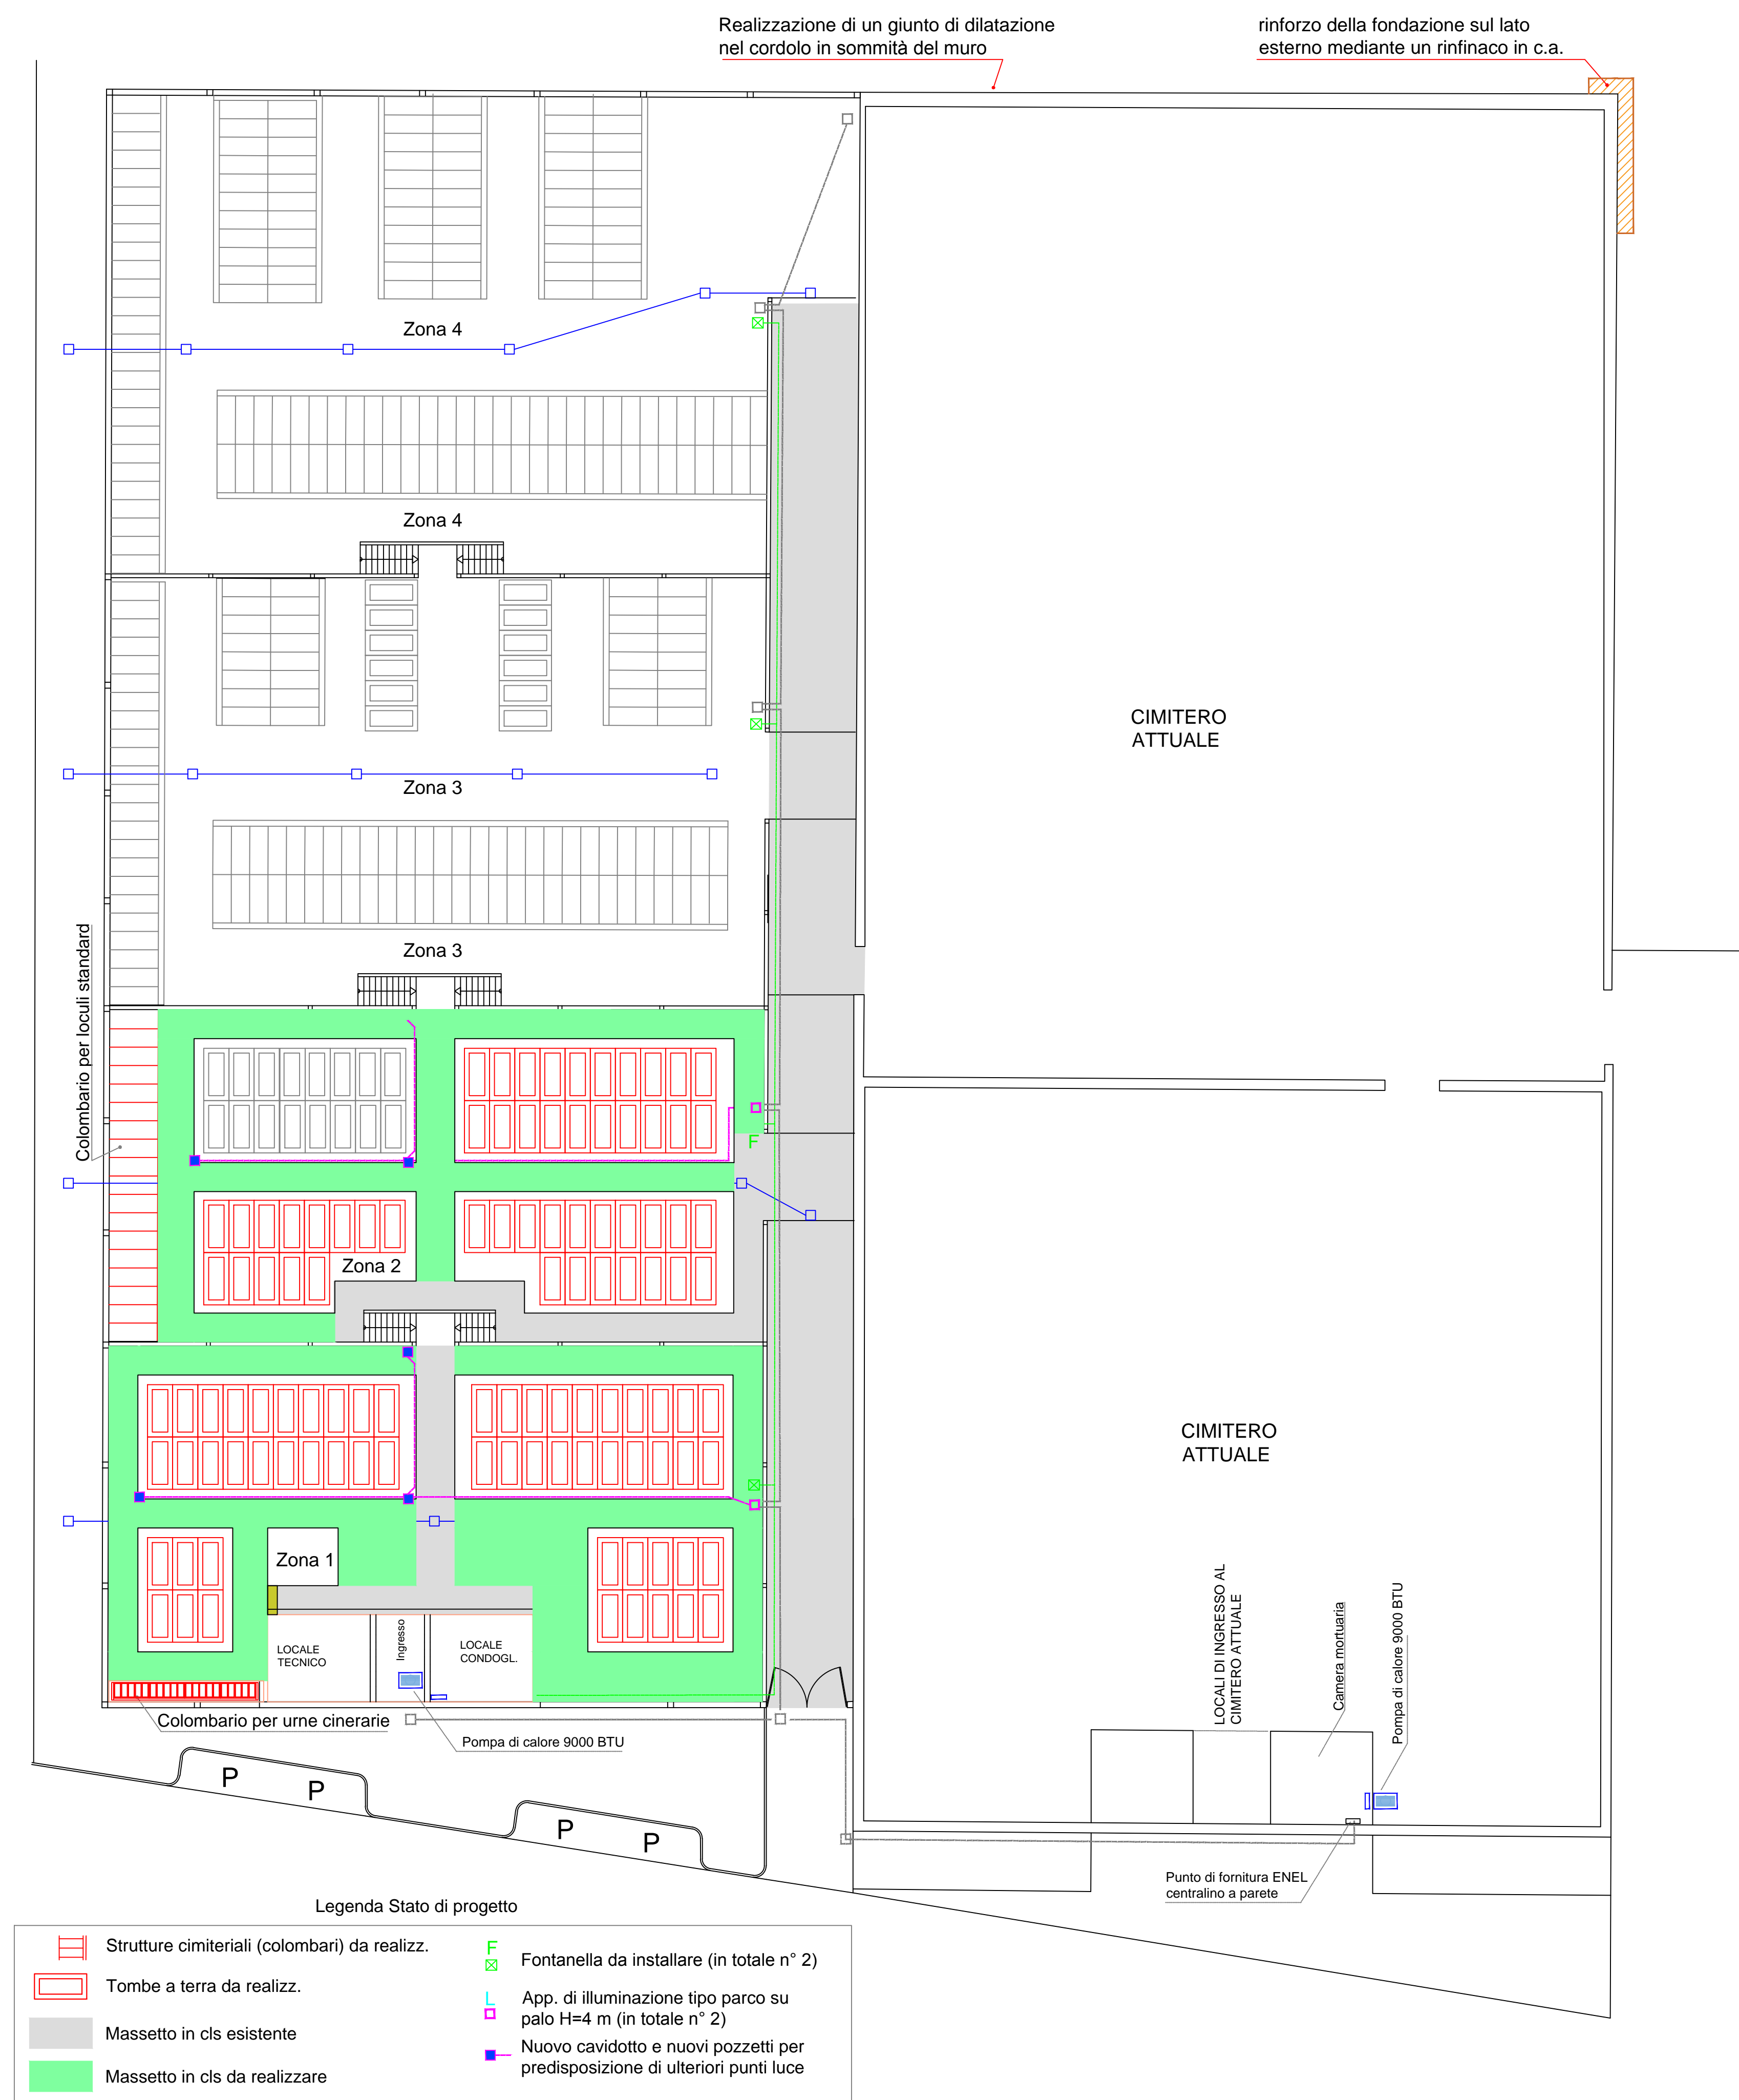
Realizzazione di un giunto di dilatazione nel cordolo in sommità del muro

rinforzo della fondazione sul lato esterno mediante un rinfinaco in c.a.

Zona 4

Zona 4

Zona 3

Zona 3

CIMITERO ATTUALE

Colombario per loculi standard

F

Zona 2

Zona 1

LOCALE TECNICO

Ingresso

LOCALE CONDOGL.

CIMITERO ATTUALE

LOCALI DI INGRESSO AL CIMITERO ATTUALE

Camera mortuaria

Pompa di calore 9000 BTU

Colombario per urne cinerarie

Pompa di calore 9000 BTU

P P P P

Punto di fornitura ENEL centralino a parete

Legenda Stato di progetto

Strutture cimiteriali (colombari) da realizz.

Tombe a terra da realizz.

Massetto in cls esistente

Massetto in cls da realizzare

F

Fontanella da installare (in totale n° 2)

L

App. di illuminazione tipo parco su palo H=4 m (in totale n° 2)

Nuovo cavidotto e nuovi pozzetti per predisposizione di ulteriori punti luce